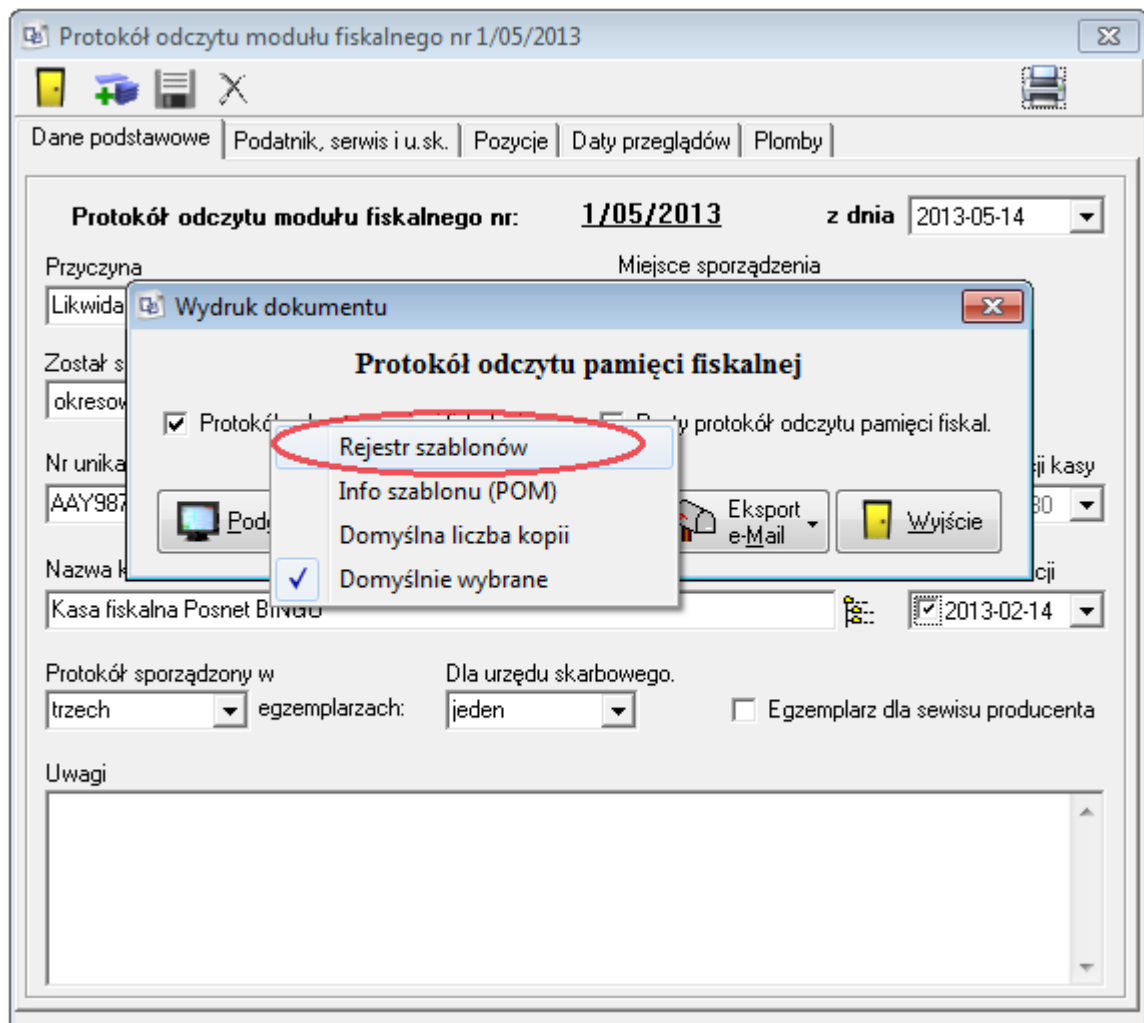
Protokół odczytu modułu fiskalnego nr 1/05/2013

Dane podstawowe | Podatnik, serwis i u.sk. | Pozycje | Daty przeglądów | Plomby

Protokół odczytu modułu fiskalnego nr: 1/05/2013 z dnia 2013-05-14

Przyczyna
Likwida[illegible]

Miejsce sporządzenia

Wydruk dokumentu

Protokół odczytu pamięci fiskalnej

Protok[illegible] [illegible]y protokół odczytu pamięci fiskal.

Rejestr szablonów
Info szablonu (POM)
Domyślna liczba kopii
Domyślnie wybrane

Pod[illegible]
Eksport e-Mail
Wyjście

Został s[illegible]
okresow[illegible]

Nr unika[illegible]
AAY987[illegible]

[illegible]ji kasy
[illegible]30

Nazwa k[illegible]
Kasa fiskalna Posnet BINGO

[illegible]cji
2013-02-14

Protokół sporządzony w
trzech egzemplarzach:

Dla urzędu skarbowego.
jeden

Egzemplarz dla sewisu producenta

Uwagi